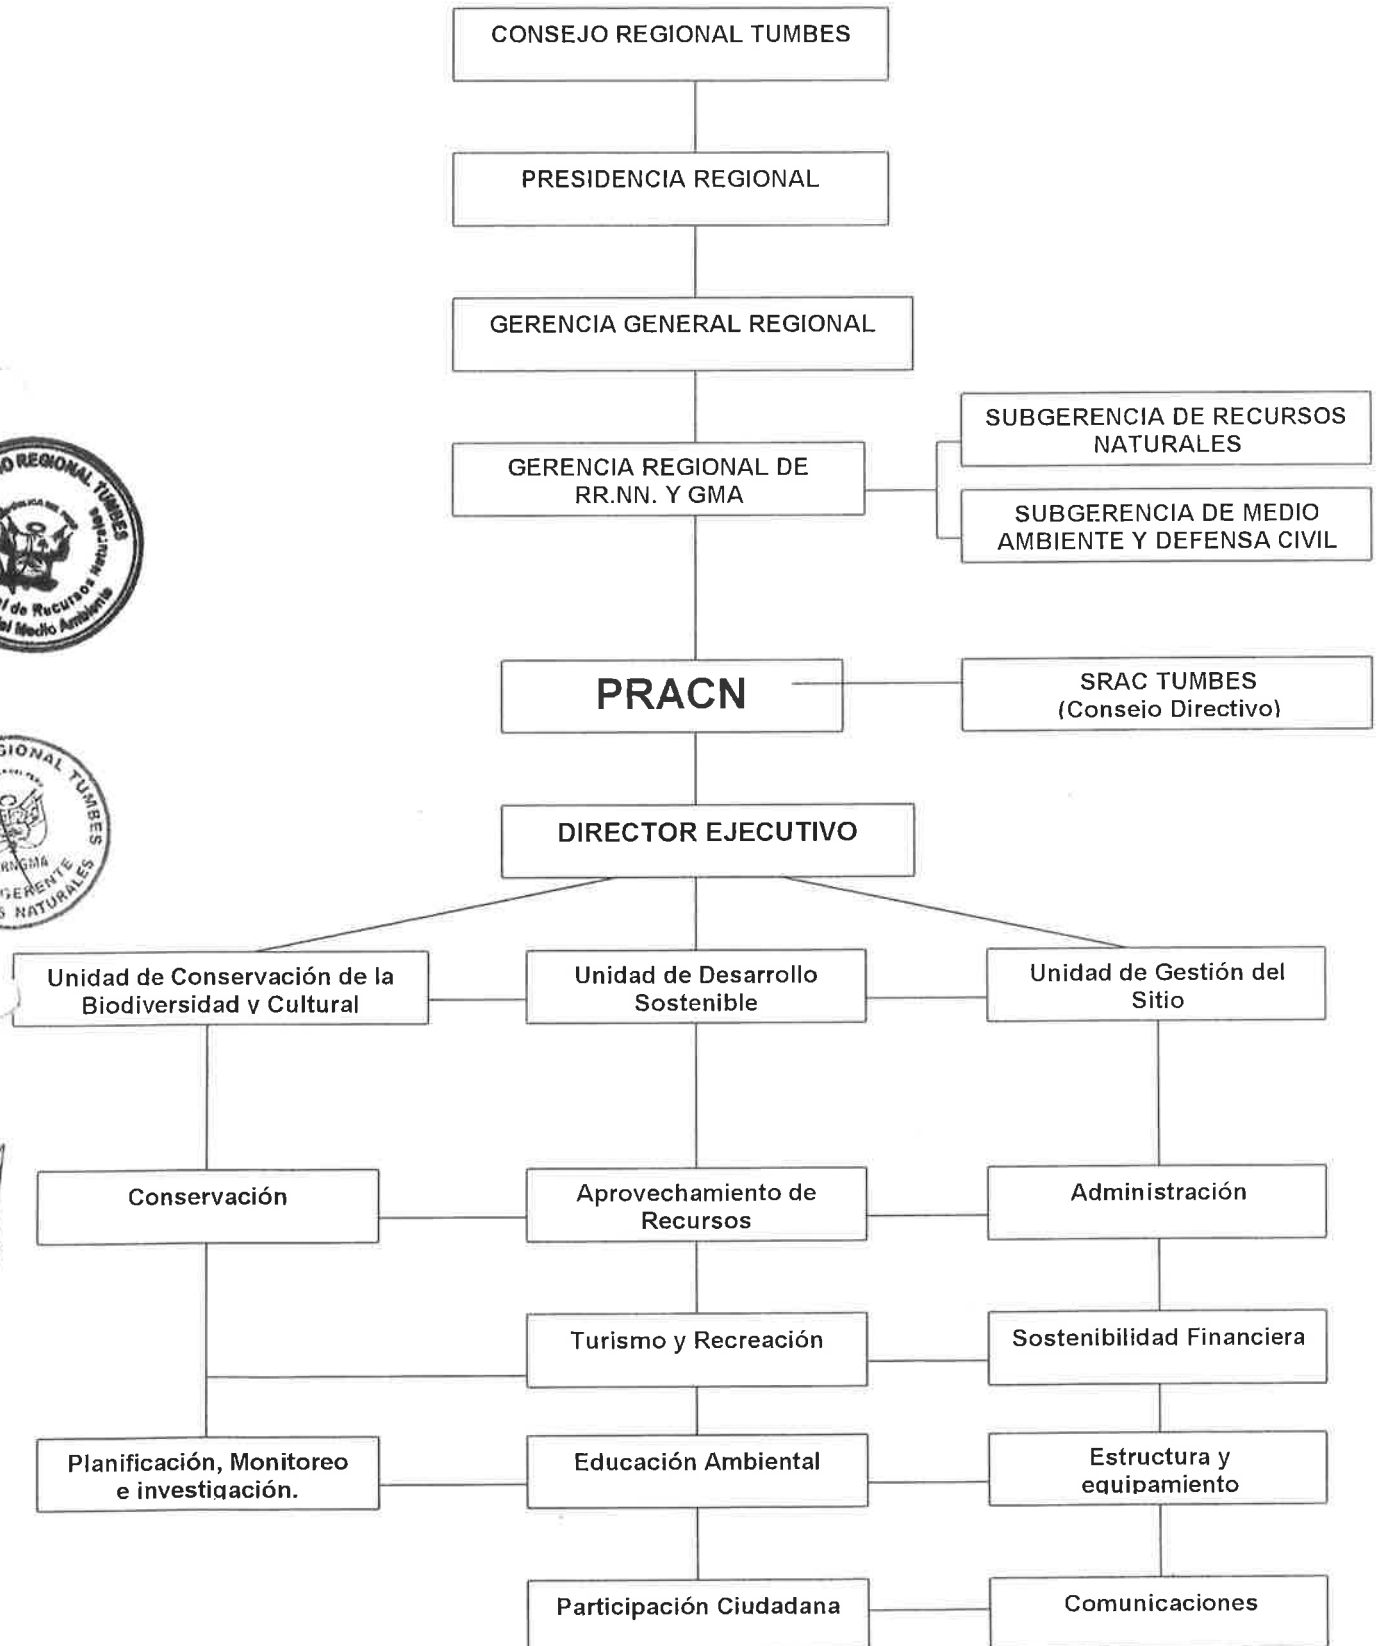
CONSEJO REGIONAL TUMBES

PRESIDENCIA REGIONAL

GERENCIA GENERAL REGIONAL

GERENCIA REGIONAL DE RR.NN. Y GMA

SUBGERENCIA DE RECURSOS NATURALES

SUBGERENCIA DE MEDIO AMBIENTE Y DEFENSA CIVIL

PRACN

SRAC TUMBES (Consejo Directivo)

DIRECTOR EJECUTIVO

Unidad de Conservación de la Biodiversidad y Cultural

Unidad de Desarrollo Sostenible

Unidad de Gestión del Sitio

Conservación

Aprovechamiento de Recursos

Administración

Turismo y Recreación

Sostenibilidad Financiera

Planificación, Monitoreo e investigación.

Educación Ambiental

Estructura y equipamiento

Participación Ciudadana

Comunicaciones

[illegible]O REGIONAL TUMBES
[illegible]l de Recursos Naturales
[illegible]al Medio Ambiente

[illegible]GIONAL TUMBES
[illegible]RNGMA
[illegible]GERENTE
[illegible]S NATURALES